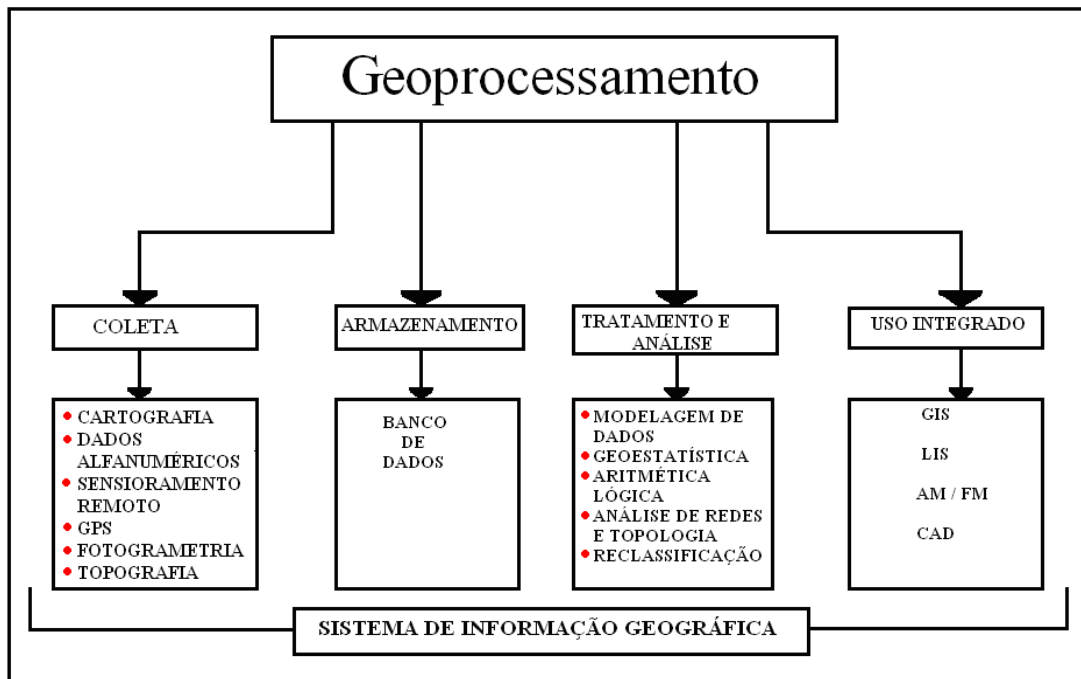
Geoprocessamento

COLETA

- CARTOGRAFIA
- DADOS ALFANUMÉRICOS
- SENSIORAMENTO REMOTO
- GPS
- FOTOGRAMETRIA
- TOPOGRAFIA

ARMAZENAMENTO

BANCO DE DADOS

TRATAMENTO E ANÁLISE

- MODELAGEM DE DADOS
- GEOESTATÍSTICA
- ARITMÉTICA LÓGICA
- ANÁLISE DE REDES E TOPOLOGIA
- RECLASSIFICAÇÃO

USO INTEGRADO

GIS

LIS

AM / FM

CAD

SISTEMA DE INFORMAÇÃO GEOGRÁFICA